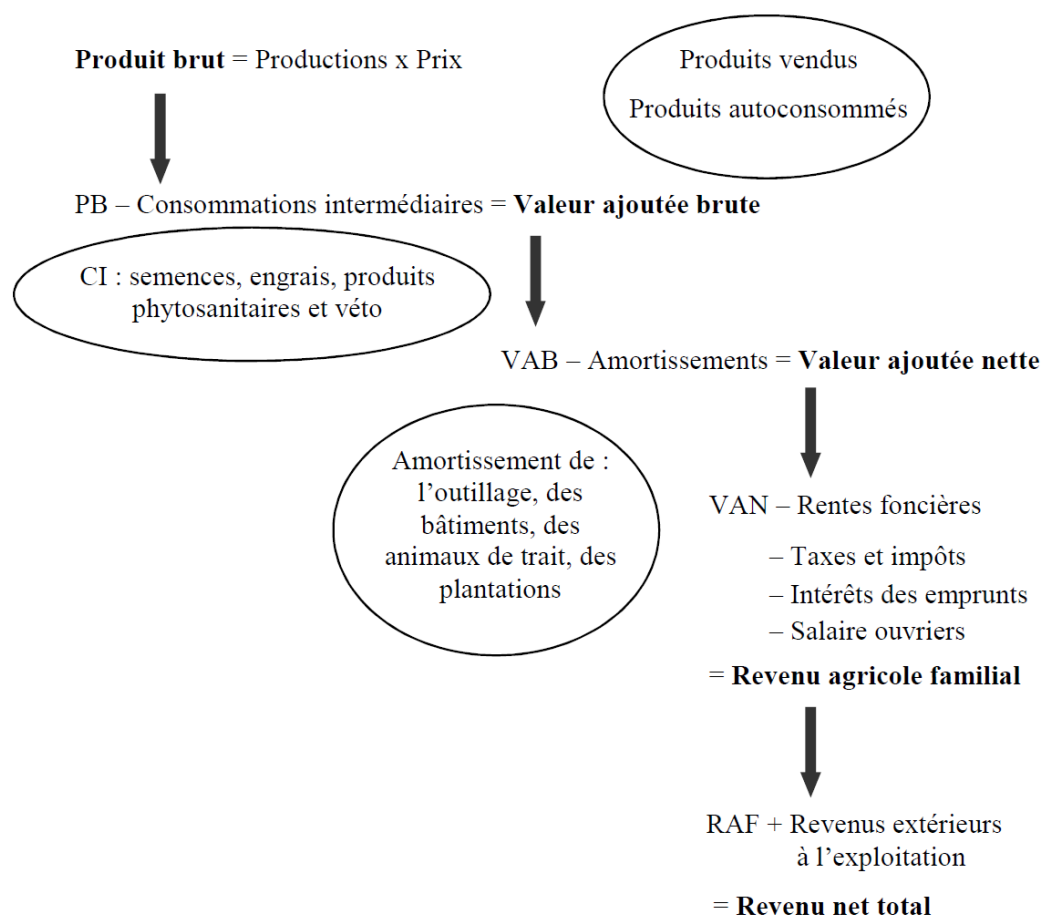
**Produit brut** = Productions x Prix

Produits vendus

Produits autoconsommés

PB – Consommations intermédiaires = **Valeur ajoutée brute**

CI : semences, engrais, produits phytosanitaires et véto

VAB – Amortissements = **Valeur ajoutée nette**

Amortissement de : l'outillage, des bâtiments, des animaux de trait, des plantations

VAN – Rentes foncières

– Taxes et impôts

– Intérêts des emprunts

– Salaire ouvriers

= **Revenu agricole familial**

RAF + Revenus extérieurs à l'exploitation

= **Revenu net total**